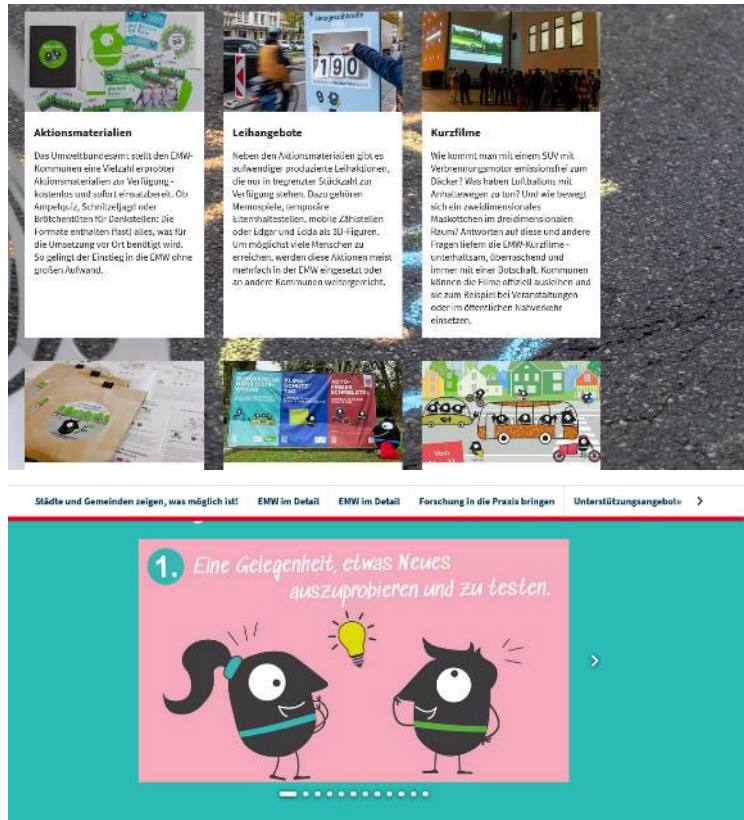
Aktionsmaterialien

Das Umweltbundesamt stellt den EMW-Kommunen eine Vielzahl erprobter Aktionsmaterialien zur Verfügung - kostenlos und sofort einsatzbereit. Ob Ampelquiz, Schnitzeljagd oder Brötchentüten für Dankesteilen: Die Formate enthalten (fast) alles, was für die Umsetzung vor Ort benötigt wird. So gelingt der Einstieg in die EMW ohne großen Aufwand.

Leihangebote

190

Neben den Aktionsmaterialien gibt es aufwendiger produzierte Leihaktionen, die nur in begrenzter Stückzahl zur Verfügung stehen. Dazu gehören Memospiele, temporäre Elternhaltestellen, mobile Zählstellen oder Edgar und Edda als 3D-Figuren. Um möglichst viele Menschen zu erreichen, werden diese Aktionen meist mehrfach in der EMW eingesetzt oder an andere Kommunen weitergereicht.

Kurzfilme

Wie kommt man mit einem SUV mit Verbrennungsmotor emissionsfrei zum Bäcker? Was haben Luftballons mit Anhaltewegen zu tun? Und wie bewegt sich ein zweidimensionales Maskottchen im dreidimensionalen Raum? Antworten auf diese und andere Fragen liefern die EMW-Kurzfilme - unterhaltsam, überraschend und immer mit einer Botschaft. Kommunen können die Filme offiziell ausleihen und sie zum Beispiel bei Veranstaltungen oder im öffentlichen Nahverkehr einsetzen.

Städte und Gemeinden zeigen, was möglich ist! | EMW im Detail | EMW im Detail | Forschung in die Praxis bringen | Unterstützungsangebote >

1. Eine Gelegenheit, etwas Neues auszuprobieren und zu testen.

>